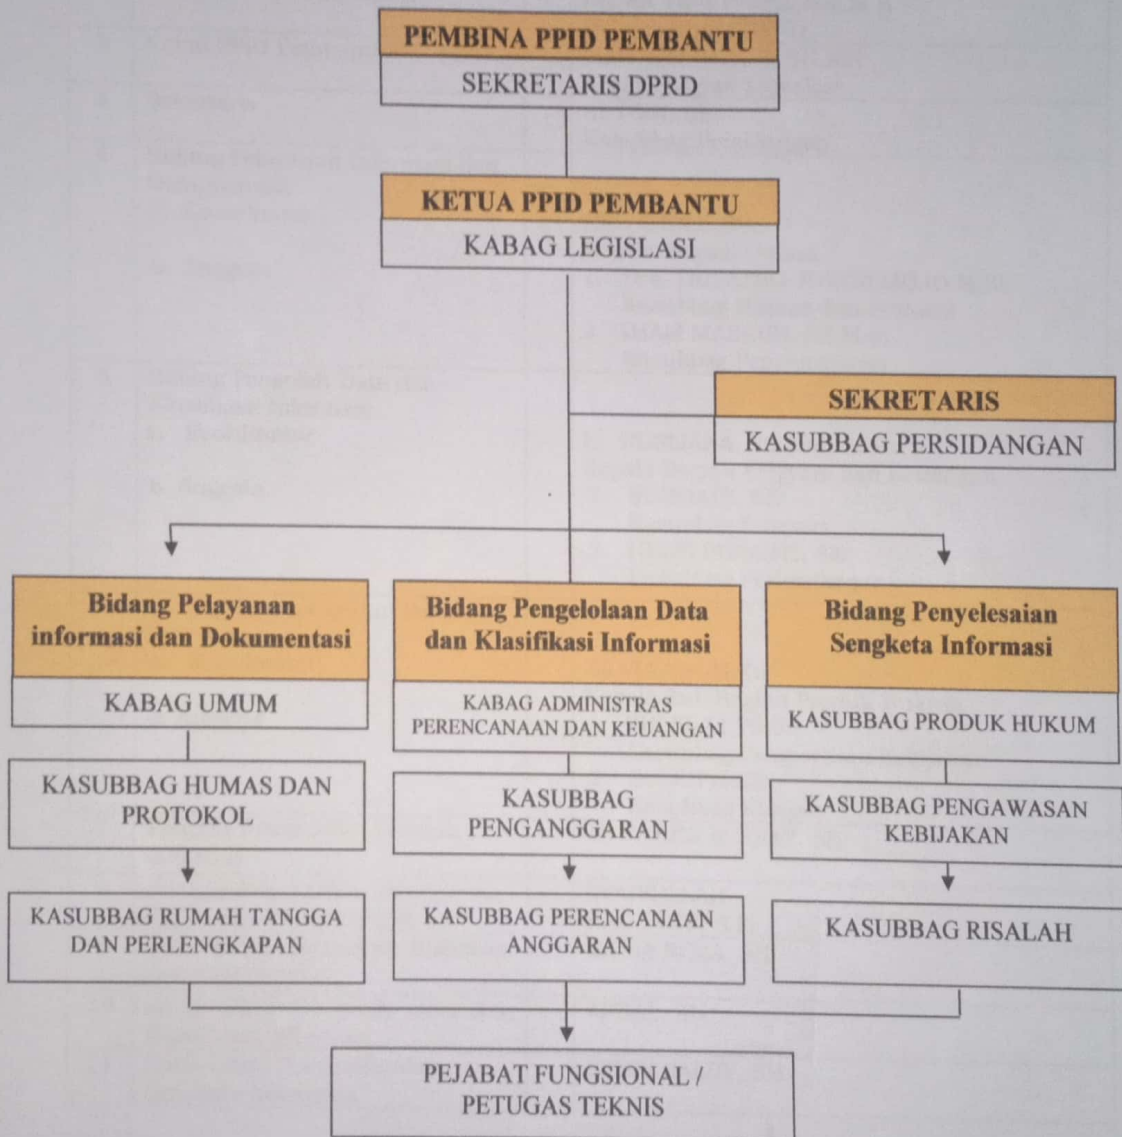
PEMBINA PPID PEMBANTU

SEKRETARIS DPRD

KETUA PPID PEMBANTU

KABAG LEGISLASI

SEKRETARIS

KASUBBAG PERSIDANGAN

Bidang Pelayanan informasi dan Dokumentasi

KABAG UMUM

KASUBBAG HUMAS DAN PROTOKOL

KASUBBAG RUMAH TANGGA DAN PERLENGKAPAN

Bidang Pengelolaan Data dan Klasifikasi Informasi

KABAG ADMINISTRAS PERENCANAAN DAN KEUANGAN

KASUBBAG PENGANGGARAN

KASUBBAG PERENCANAAN ANGGARAN

Bidang Penyelesaian Sengketa Informasi

KASUBBAG PRODUK HUKUM

KASUBBAG PENGAWASAN KEBIJAKAN

KASUBBAG RISALAH

PEJABAT FUNGSIONAL / PETUGAS TEKNIS